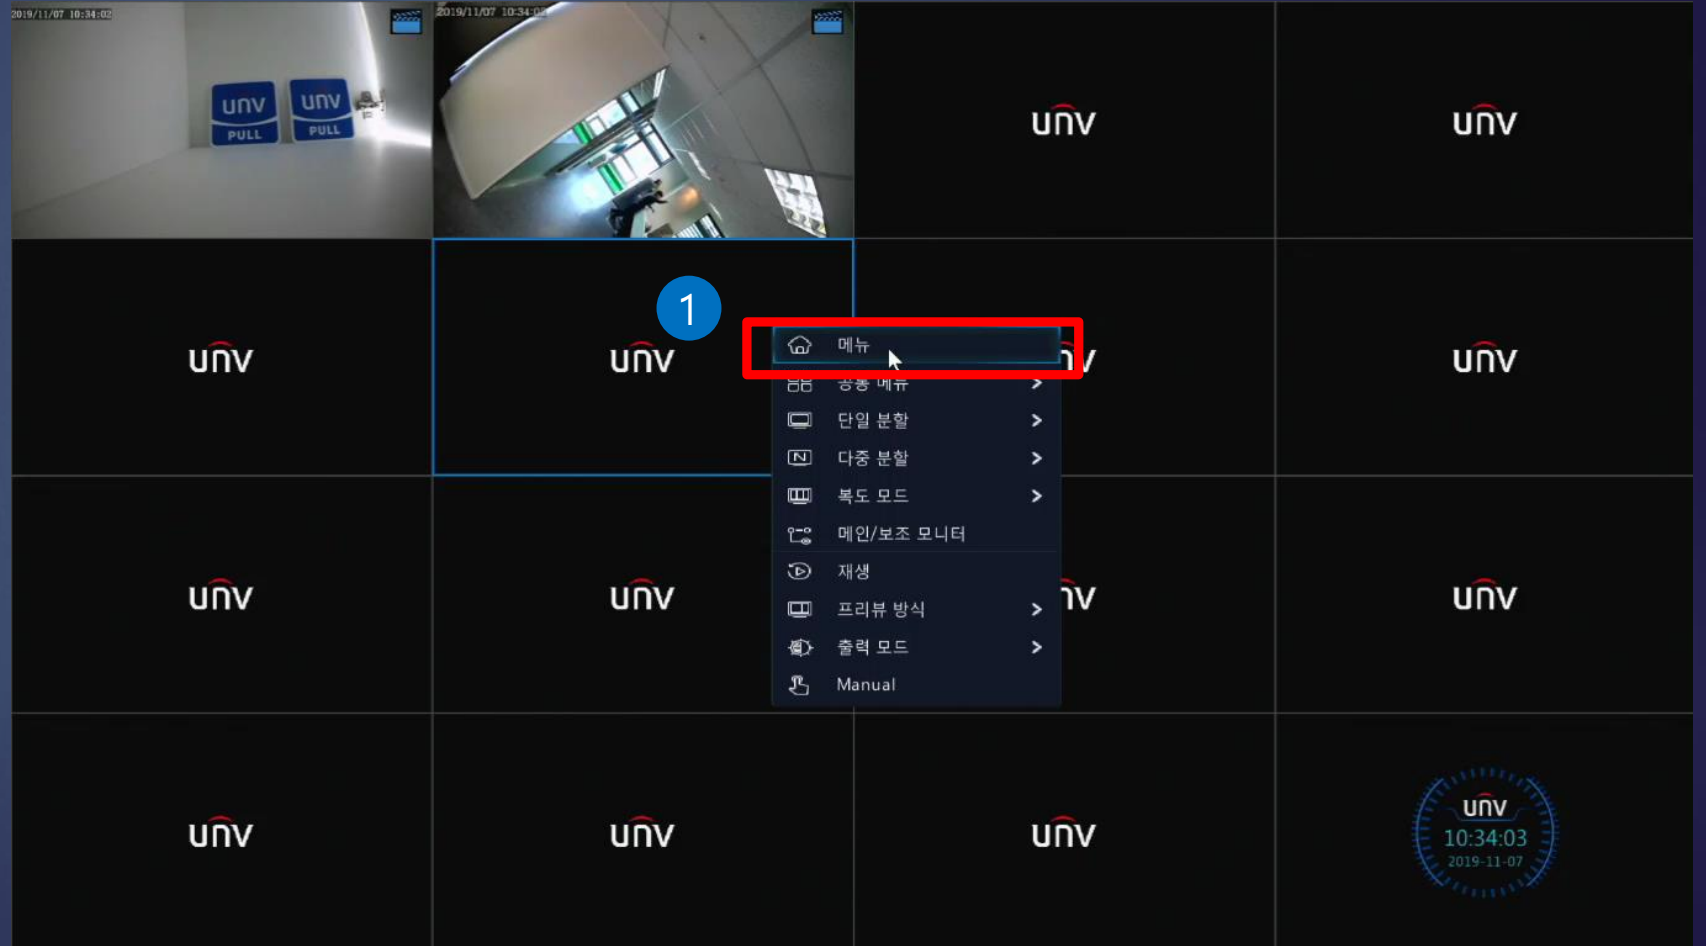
2019/11/07 10:34:02

UNV
PULL
UNV
PULL

2019/11/07 10:34:02

UNV

UNV

UNV

1

UNV

메뉴

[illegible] 메뉴 >

단일 분할 >

다중 분할 >

복도 모드 >

메인/보조 모니터

재생

프리뷰 방식 >

출력 모드 >

Manual

UNV

UNV

UNV

UNV

UNV

UNV

UNV

UNV

UNV

UNV
10:34:03
2019-11-07